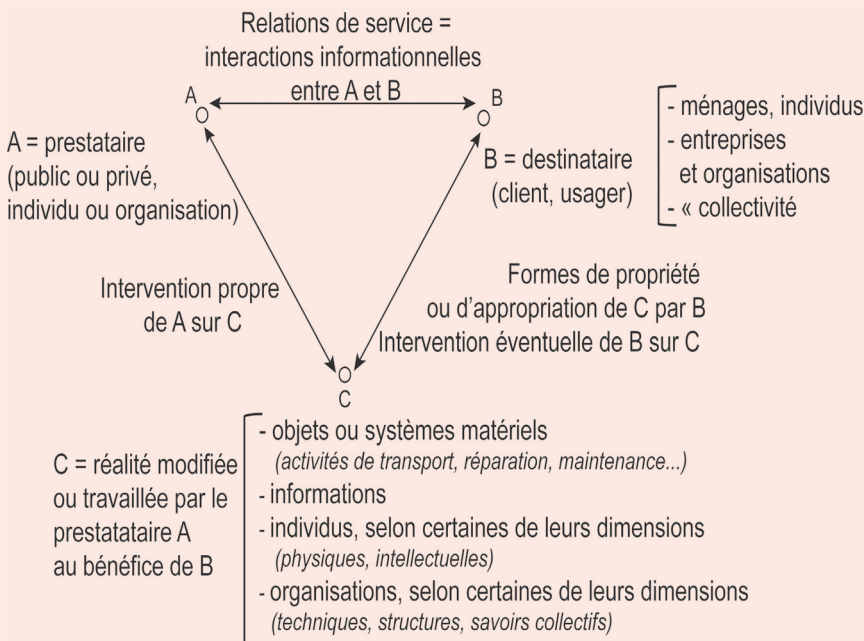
Relations de service = interactions informationnelles entre A et B

A

B

A = prestataire (public ou privé, individu ou organisation)

B = destinataire (client, usager)

- ménages, individus
- entreprises et organisations
- « collectivité

Intervention propre de A sur C

Formes de propriété ou d'appropriation de C par B
Intervention éventuelle de B sur C

C

C = réalité modifiée ou travaillée par le prestatataire A au bénéfice de B

- objets ou systèmes matériels
(activités de transport, réparation, maintenance...)
- informations
- individus, selon certaines de leurs dimensions
(physiques, intellectuelles)
- organisations, selon certaines de leurs dimensions
(techniques, structures, savoirs collectifs)